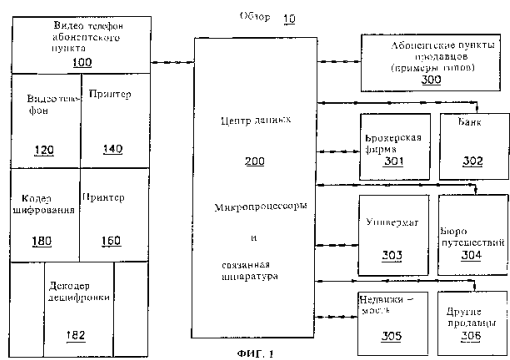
Обзор 10

Видео телефон абонентского пункта
100

Видеотелефон
120

Принтер
140

Кодер шифрования
180

Принтер
160

Декодер дешифровки
182

Центр данных
200

Микропроцессоры
и
связанная аппаратура

Абонентские пункты продавцов (примеры типов)
300

Брокерская фирма
301

Банк
302

Универмаг
303

Бюро путешествий
304

Недвижимость
305

Другие продавцы
306

ФИГ. 1